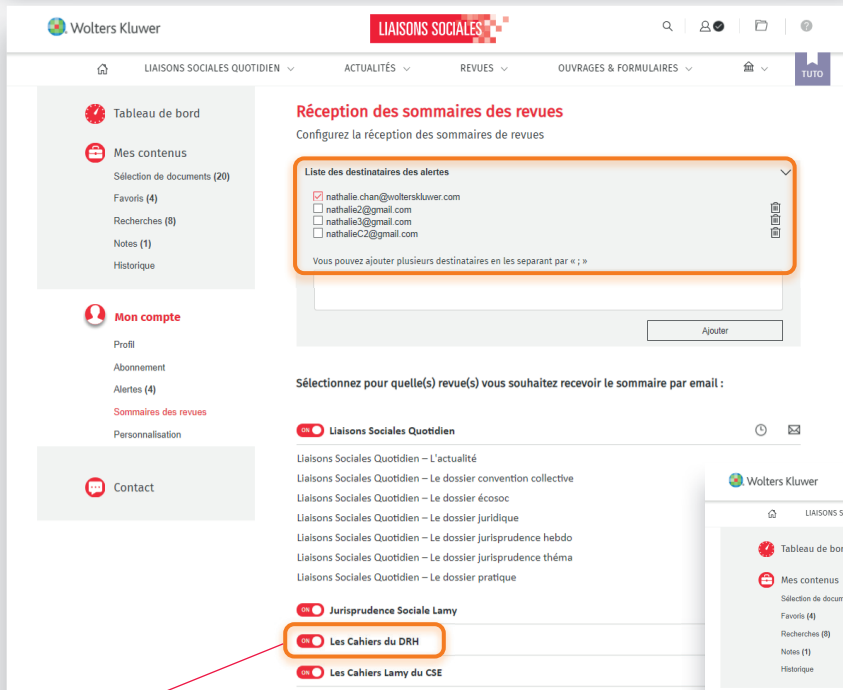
Wolters Kluwer

LIAISONS SOCIALES

TUTO

LIAISONS SOCIALES QUOTIDIEN ∨   ACTUALITÉS ∨   REVUES ∨   OUVRAGES & FORMULAIRES ∨

Tableau de bord

Mes contenus

Sélection de documents (20)

Favoris (4)

Recherches (8)

Notes (1)

Historique

Mon compte

Profil

Abonnement

Alertes (4)

Sommaires des revues

Personnalisation

Contact

Réception des sommaires des revues

Configurez la réception des sommaires de revues

Liste des destinataires des alertes

nathalie.chan@wolterskluwer.com

nathalie2@gmail.com

nathalie3@gmail.com

nathalieC2@gmail.com

Vous pouvez ajouter plusieurs destinataires en les separant par « ; »

Ajouter

Sélectionnez pour quelle(s) revue(s) vous souhaitez recevoir le sommaire par email :

ON Liaisons Sociales Quotidien

Liaisons Sociales Quotidien – L'actualité

Liaisons Sociales Quotidien – Le dossier convention collective

Liaisons Sociales Quotidien – Le dossier écosoc

Liaisons Sociales Quotidien – Le dossier juridique

Liaisons Sociales Quotidien – Le dossier jurisprudence hebdo

Liaisons Sociales Quotidien – Le dossier jurisprudence théma

Liaisons Sociales Quotidien – Le dossier pratique

ON Jurisprudence Sociale Lamy

ON Les Cahiers du DRH

ON Les Cahiers Lamy du CSE

Wolters Kluwer

LIAISONS S

Tableau de bor

Mes contenus

Sélection de docum

Favoris (4)

Recherches (8)

Notes (1)

Historique